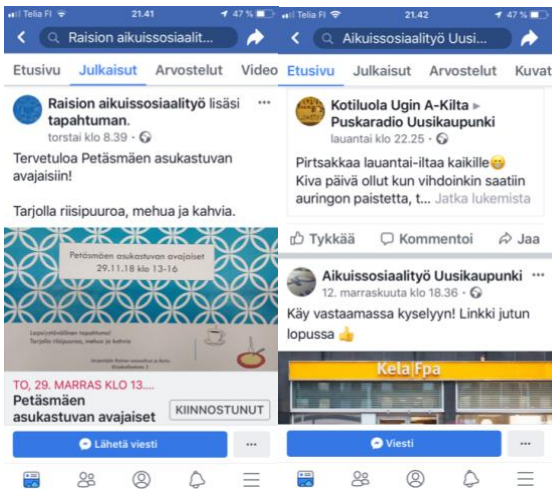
Telia FI 21.41 47 %

Raision aikuissosiaalit...

Etusivu Julkaisut Arvostelut Video

Raision aikuissosiaalityö lisäsi tapahtuman.
torstai klo 8.39 ·

Tervetuloa Petäsmäen asukastuvan avajaisiin!

Tarjolla riisipuuroa, mehua ja kahvia.

Petäsmäen asukastuvan avajaiset
29.11.18 klo 13-16

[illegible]

TO, 29. MARRAS KLO 13....
Petäsmäen asukastuvan avajaiset
KIINNOSTUNUT

Lähetä viesti

Telia FI 21.42 47 %

Aikuissosiaalityö Uusi...

Etusivu Julkaisut Arvostelut Kuvat

Kotiluola Ugin A-Kilta ▸ Puskaradio Uusikaupunki
lauantai klo 22.25 ·

Pirtsakkaa lauantai-iltaa kaikille😁
Kiva päivä ollut kun vihdoinkin saatiin auringon paistetta, t... Jatka lukemista

Tykkää Kommentoi Jaa

Aikuissosiaalityö Uusikaupunki
12. marraskuuta klo 18.36 ·

Käy vastaamassa kyselyyn! Linkki jutun lopussa 👍

Kela Fpa

Viesti